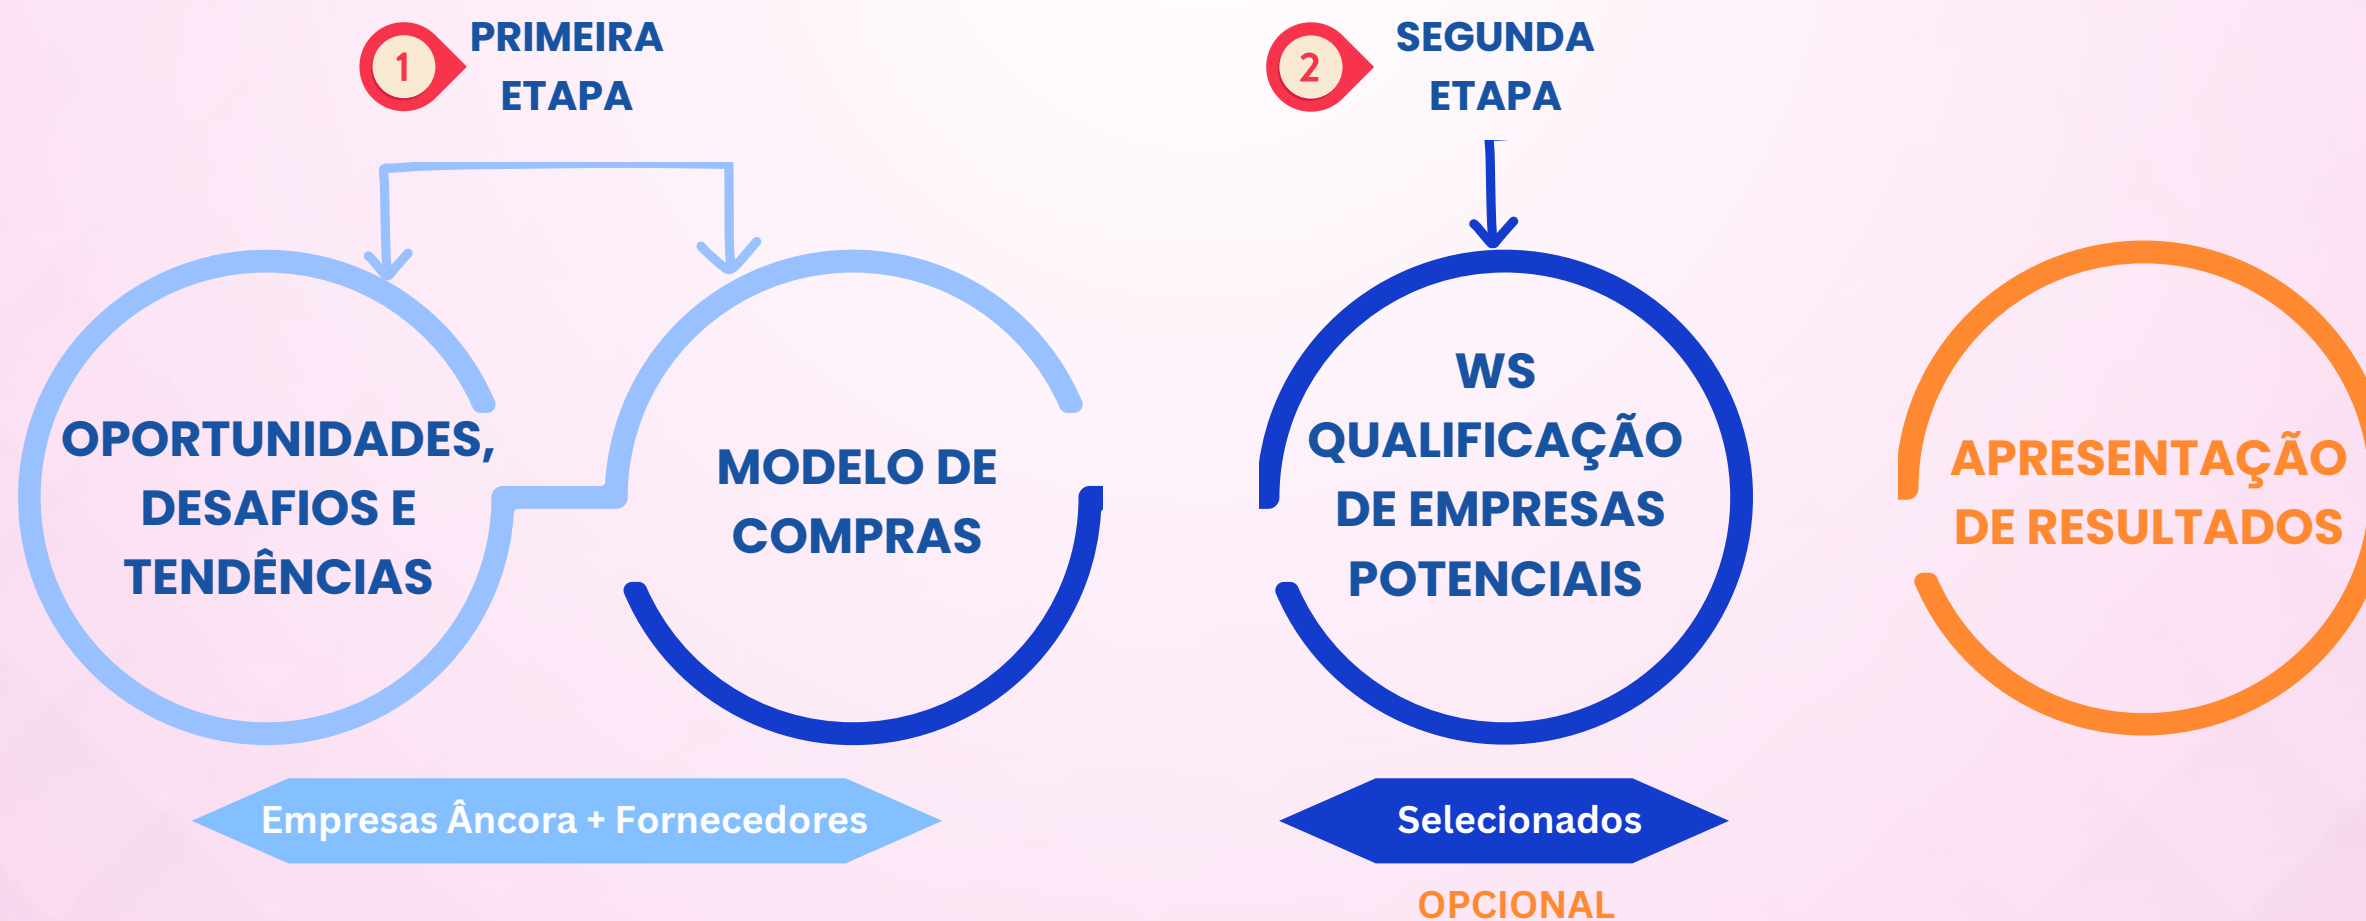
1 PRIMEIRA ETAPA

2 SEGUNDA ETAPA

OPORTUNIDADES, DESAFIOS E TENDÊNCIAS

MODELO DE COMPRAS

WS QUALIFICAÇÃO DE EMPRESAS POTENCIAIS

APRESENTAÇÃO DE RESULTADOS

Empresas Âncora + Fornecedores

Selecionados

OPCIONAL